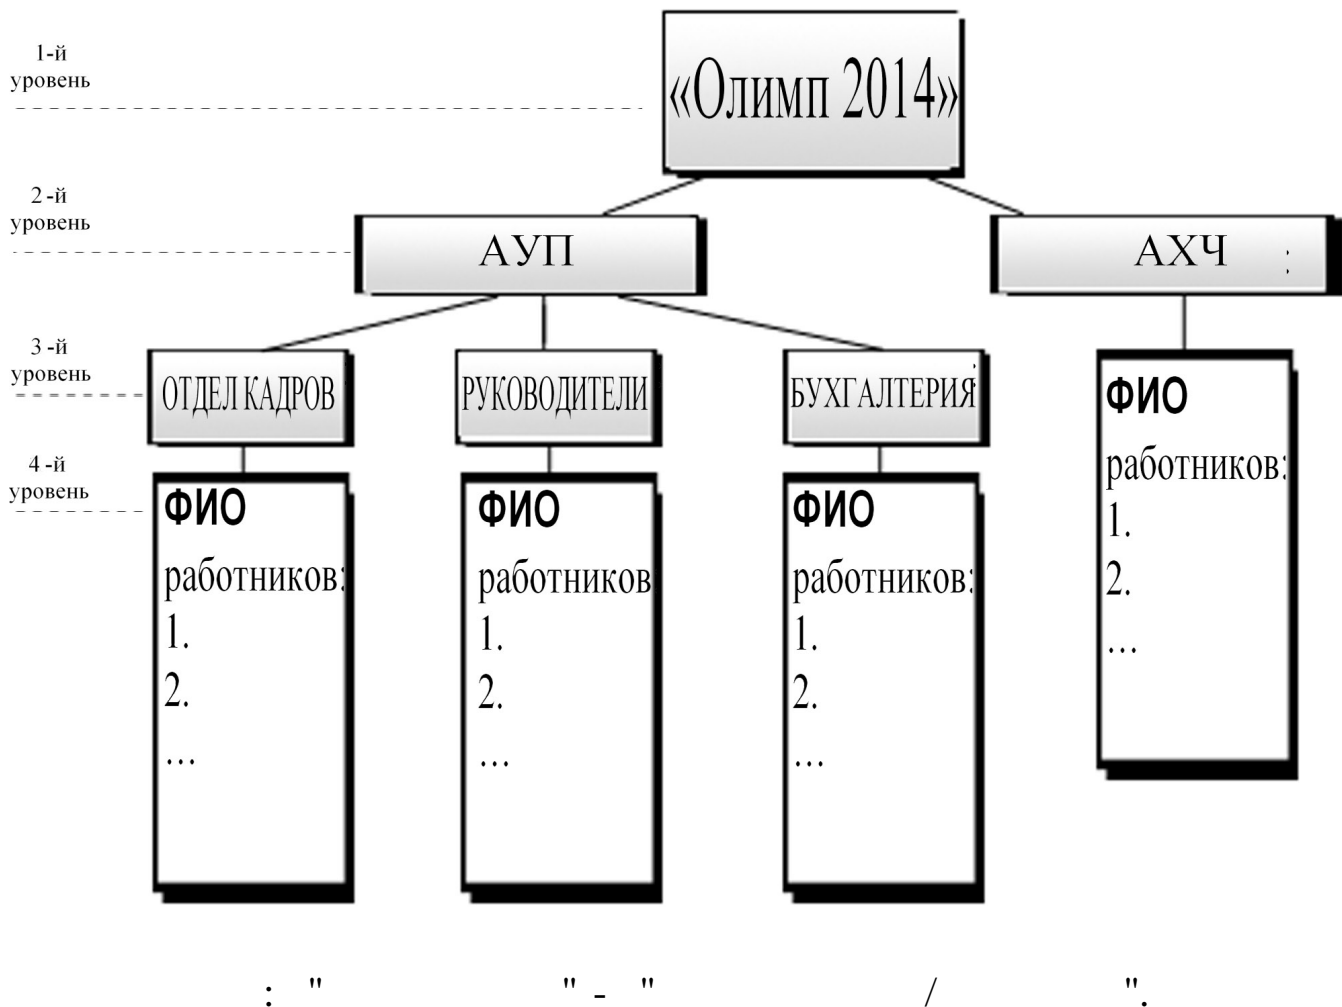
1-й уровень

«Олимп 2014»

2 -й уровень

АУП

АХЧ

3 -й уровень

ОТДЕЛ КАДРОВ

РУКОВОДИТЕЛИ

БУХГАЛТЕРИЯ

4 -й уровень

ФИО
работников:
1.
2.
...

ФИО
работников
1.
2.
...

ФИО
работников:
1.
2.
...

ФИО
работников:
1.
2.
...

: " " - " / ".